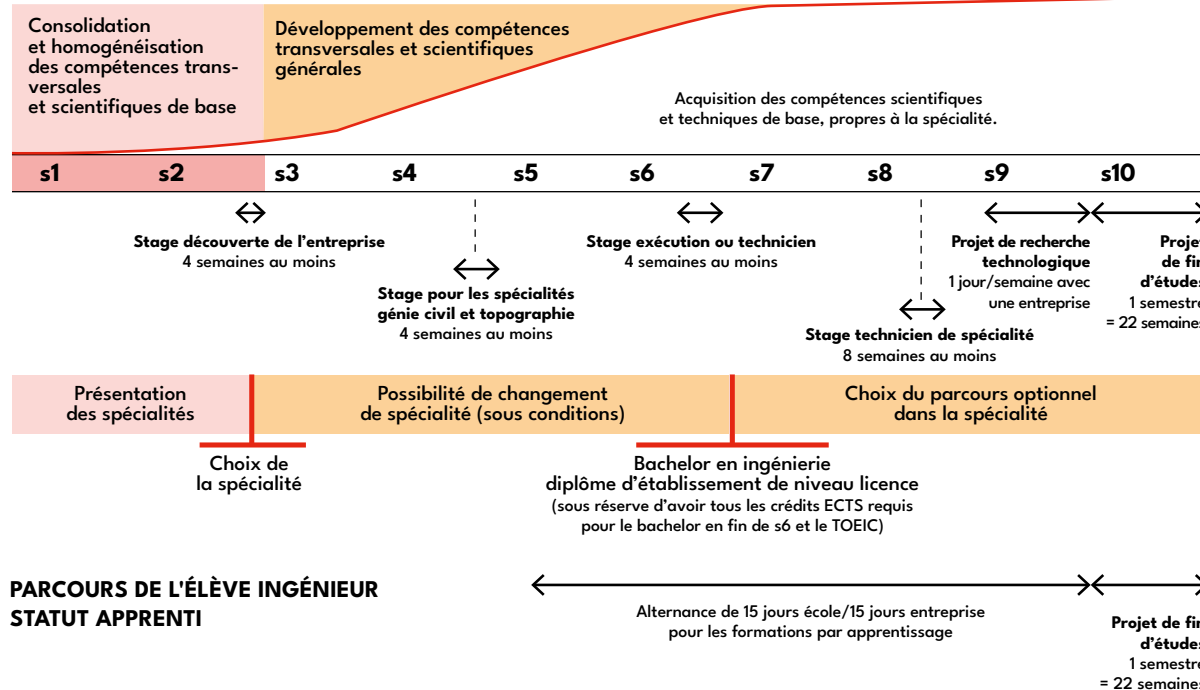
Consolidation et homogénéisation des compétences transversales et scientifiques de base

Développement des compétences transversales et scientifiques générales

Acquisition des compétences scientifiques et techniques de base, propres à la spécialité.

s1 s2 s3 s4 s5 s6 s7 s8 s9 s10

Stage découverte de l'entreprise
4 semaines au moins

Stage pour les spécialités génie civil et topographie
4 semaines au moins

Stage exécution ou technicien
4 semaines au moins

Stage technicien de spécialité
8 semaines au moins

Projet de recherche technologique
1 jour/semaine avec une entreprise

Projet de fin d'études
1 semestre = 22 semaines

Présentation des spécialités

Possibilité de changement de spécialité (sous conditions)

Choix du parcours optionnel dans la spécialité

Choix de la spécialité

Bachelor en ingénierie diplôme d'établissement de niveau licence
(sous réserve d'avoir tous les crédits ECTS requis pour le bachelor en fin de s6 et le TOEIC)

PARCOURS DE L'ÉLÈVE INGÉNIEUR STATUT APPRENTI

Alternance de 15 jours école/15 jours entreprise pour les formations par apprentissage

Projet de fin d'études
1 semestre = 22 semaines